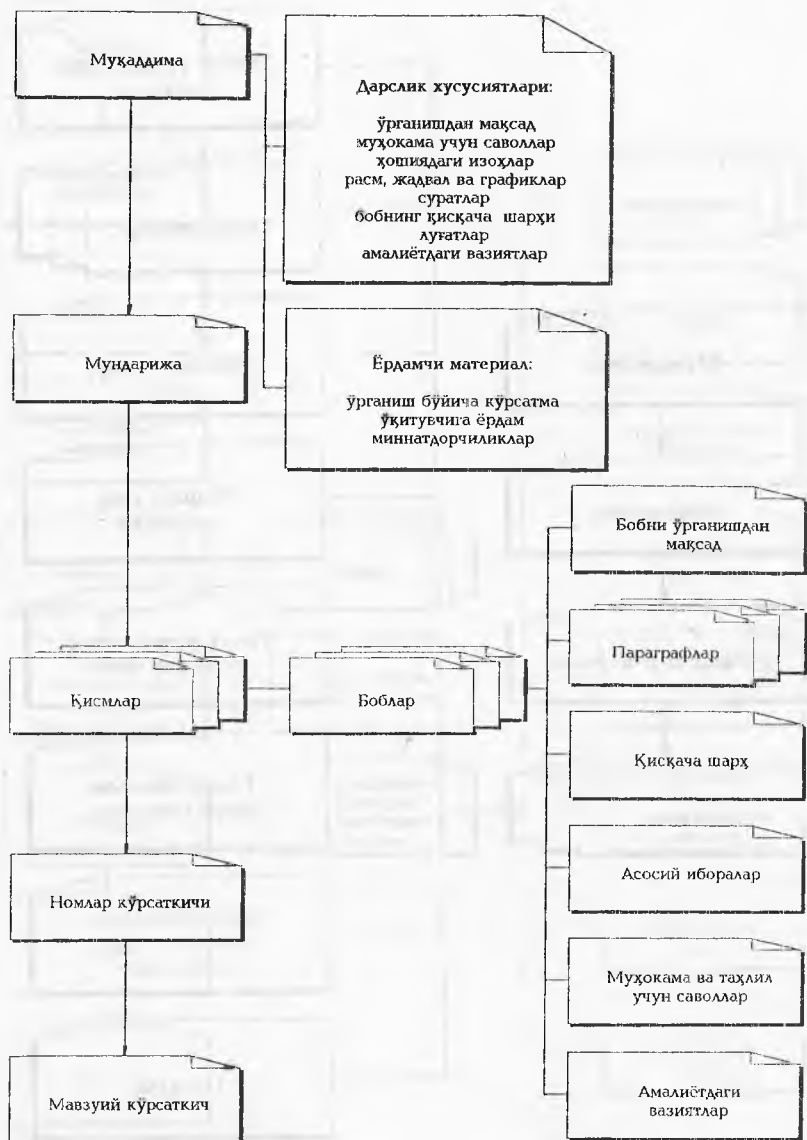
Муқаддима

Дарслик хусусиятлари:

ўрганишдан мақсад
муҳокама учун саволлар
ҳошиядаги изоҳлар
расм, жадвал ва графиклар
суратлар
бобнинг қисқача шарҳи
луғатлар
амалиётдаги вазиятлар

Мундарижа

Ёрдамчи материал:

ўрганиш бўйича кўрсатма
ўқитувчига ёрдам
миннатдорчиликлар

Бобни ўрганишдан мақсад

Параграфлар

Қисмлар

Боблар

Қисқача шарҳ

Асосий иборалар

Номлар кўрсаткичи

Муҳокама ва таҳлил учун саволлар

Амалиётдаги вазиятлар

Мавзуий кўрсаткич